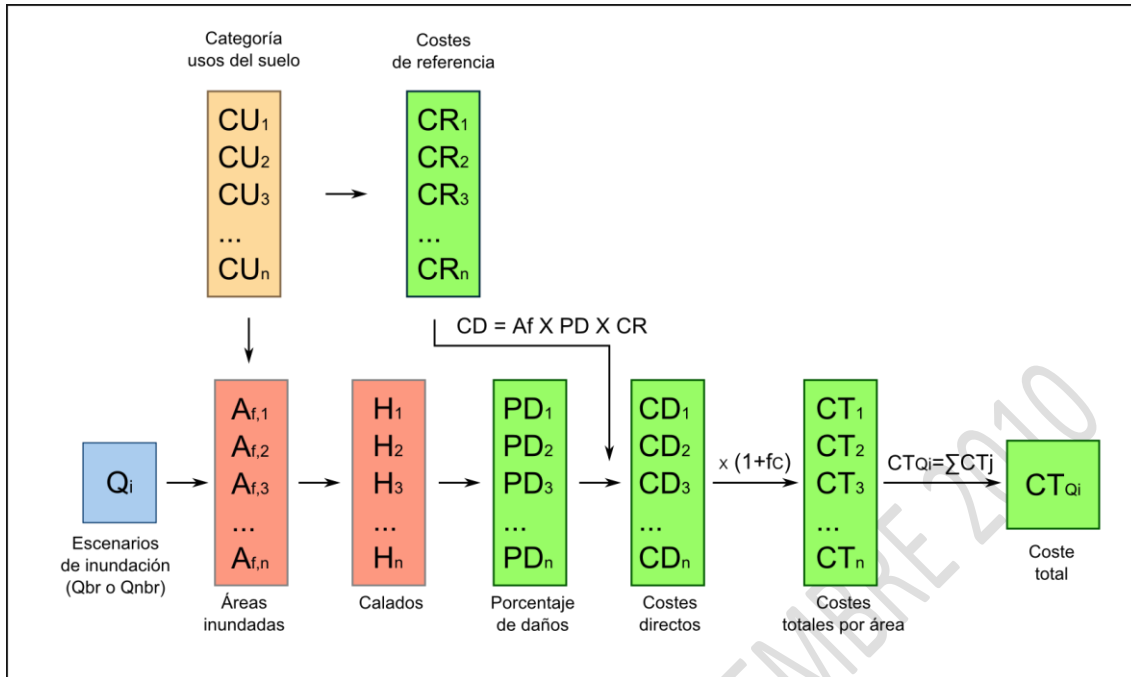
Categoría usos del suelo

$CU_1$
$CU_2$
$CU_3$
...
$CU_n$

Costes de referencia

$CR_1$
$CR_2$
$CR_3$
...
$CR_n$

CD = Af X PD X CR

$Q_i$

Escenarios de inundación (Qbr o Qnbr)

$A_{f,1}$
$A_{f,2}$
$A_{f,3}$
...
$A_{f,n}$

Áreas inundadas

$H_1$
$H_2$
$H_3$
...
$H_n$

Calados

$PD_1$
$PD_2$
$PD_3$
...
$PD_n$

Porcentaje de daños

$CD_1$
$CD_2$
$CD_3$
...
$CD_n$

Costes directos

x (1+fc)

$CT_1$
$CT_2$
$CT_3$
...
$CT_n$

Costes totales por área

$CT_{Qi}=\sum CTj$

$CT_{Qi}$

Coste total

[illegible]EMBRE 2010